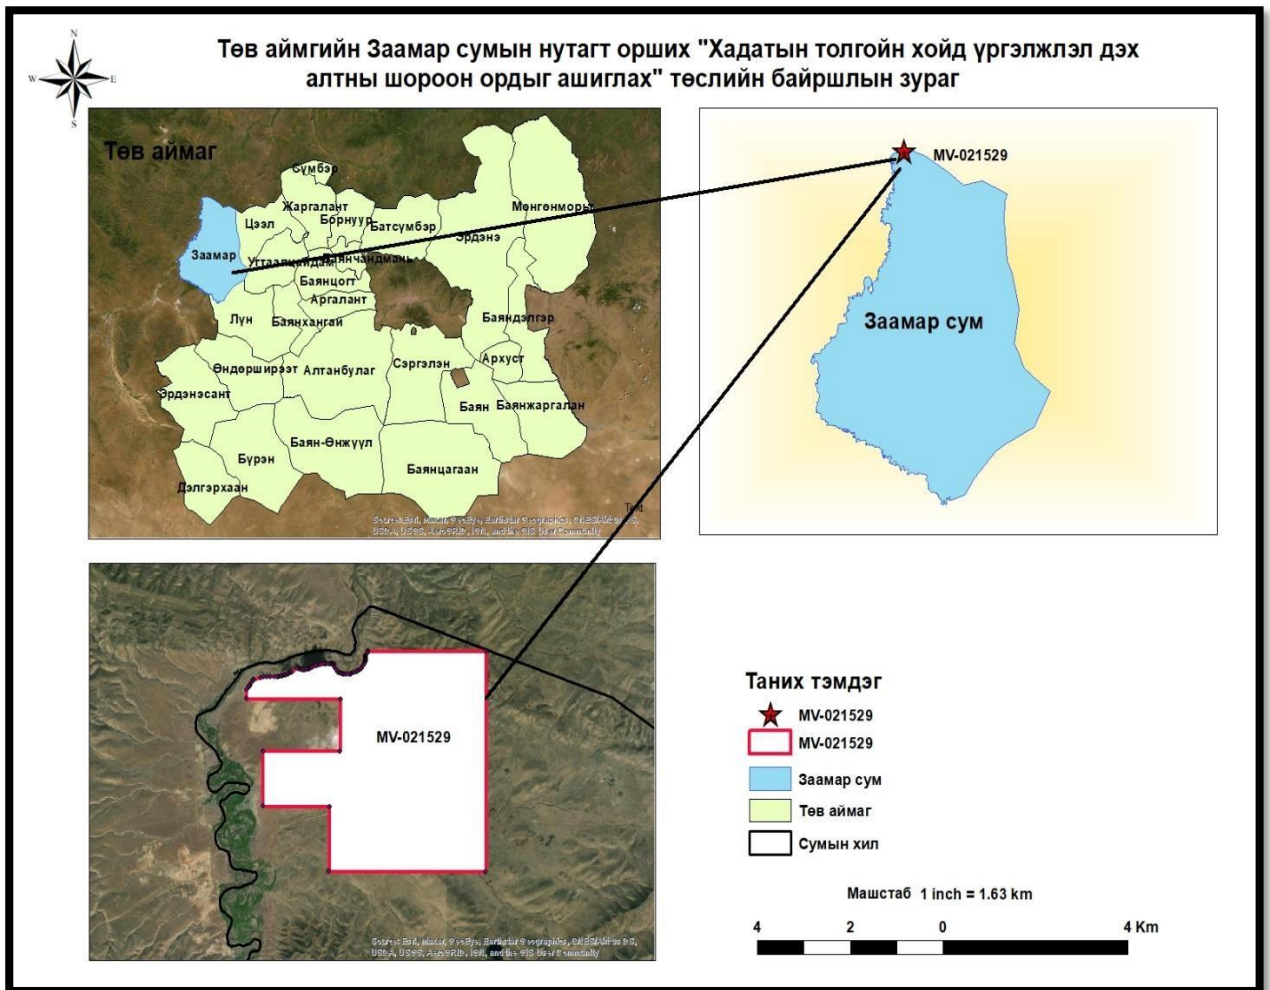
Төв аймгийн Заамар сумын нутагт орших "Хадатын толгойн хойд үргэлжлэл дэх алтны шороон ордыг ашиглах" төслийн байршлын зураг

N
W
E
S

Төв аймаг
Сүмбэр
Жаргалант
Цээл
Борнуур
Батсүмбэр
Мөнгөнморьт
Эрдэнэ
Заамар
Угтаалцайдам
Баянчандмань
Баянцогт
Аргалант
Лүн
Баянхангай
Баяндэлгэр
Архуст
Өндөрширээт
Алтанбулаг
Сэргэлэн
Эрдэнэсант
Баян
Баянжаргалан
Баян-Өнжүүл
Бүрэн
Баянцагаан
Дэлгэрхаан
Source: Esri, Maxar, GeoEye, Earthstar Geographics, CNES/Airbus DS, USDA, USGS, AeroGRID, IGN, and the GIS User Community

MV-021529
Заамар сум

MV-021529
Source: Esri, Maxar, GeoEye, Earthstar Geographics, CNES/Airbus DS, USDA, USGS, AeroGRID, IGN, and the GIS User Community

Таних тэмдэг
MV-021529
MV-021529
Заамар сум
Төв аймаг
Сумын хил

Машстаб 1 inch = 1.63 km
4 2 0 4 Km